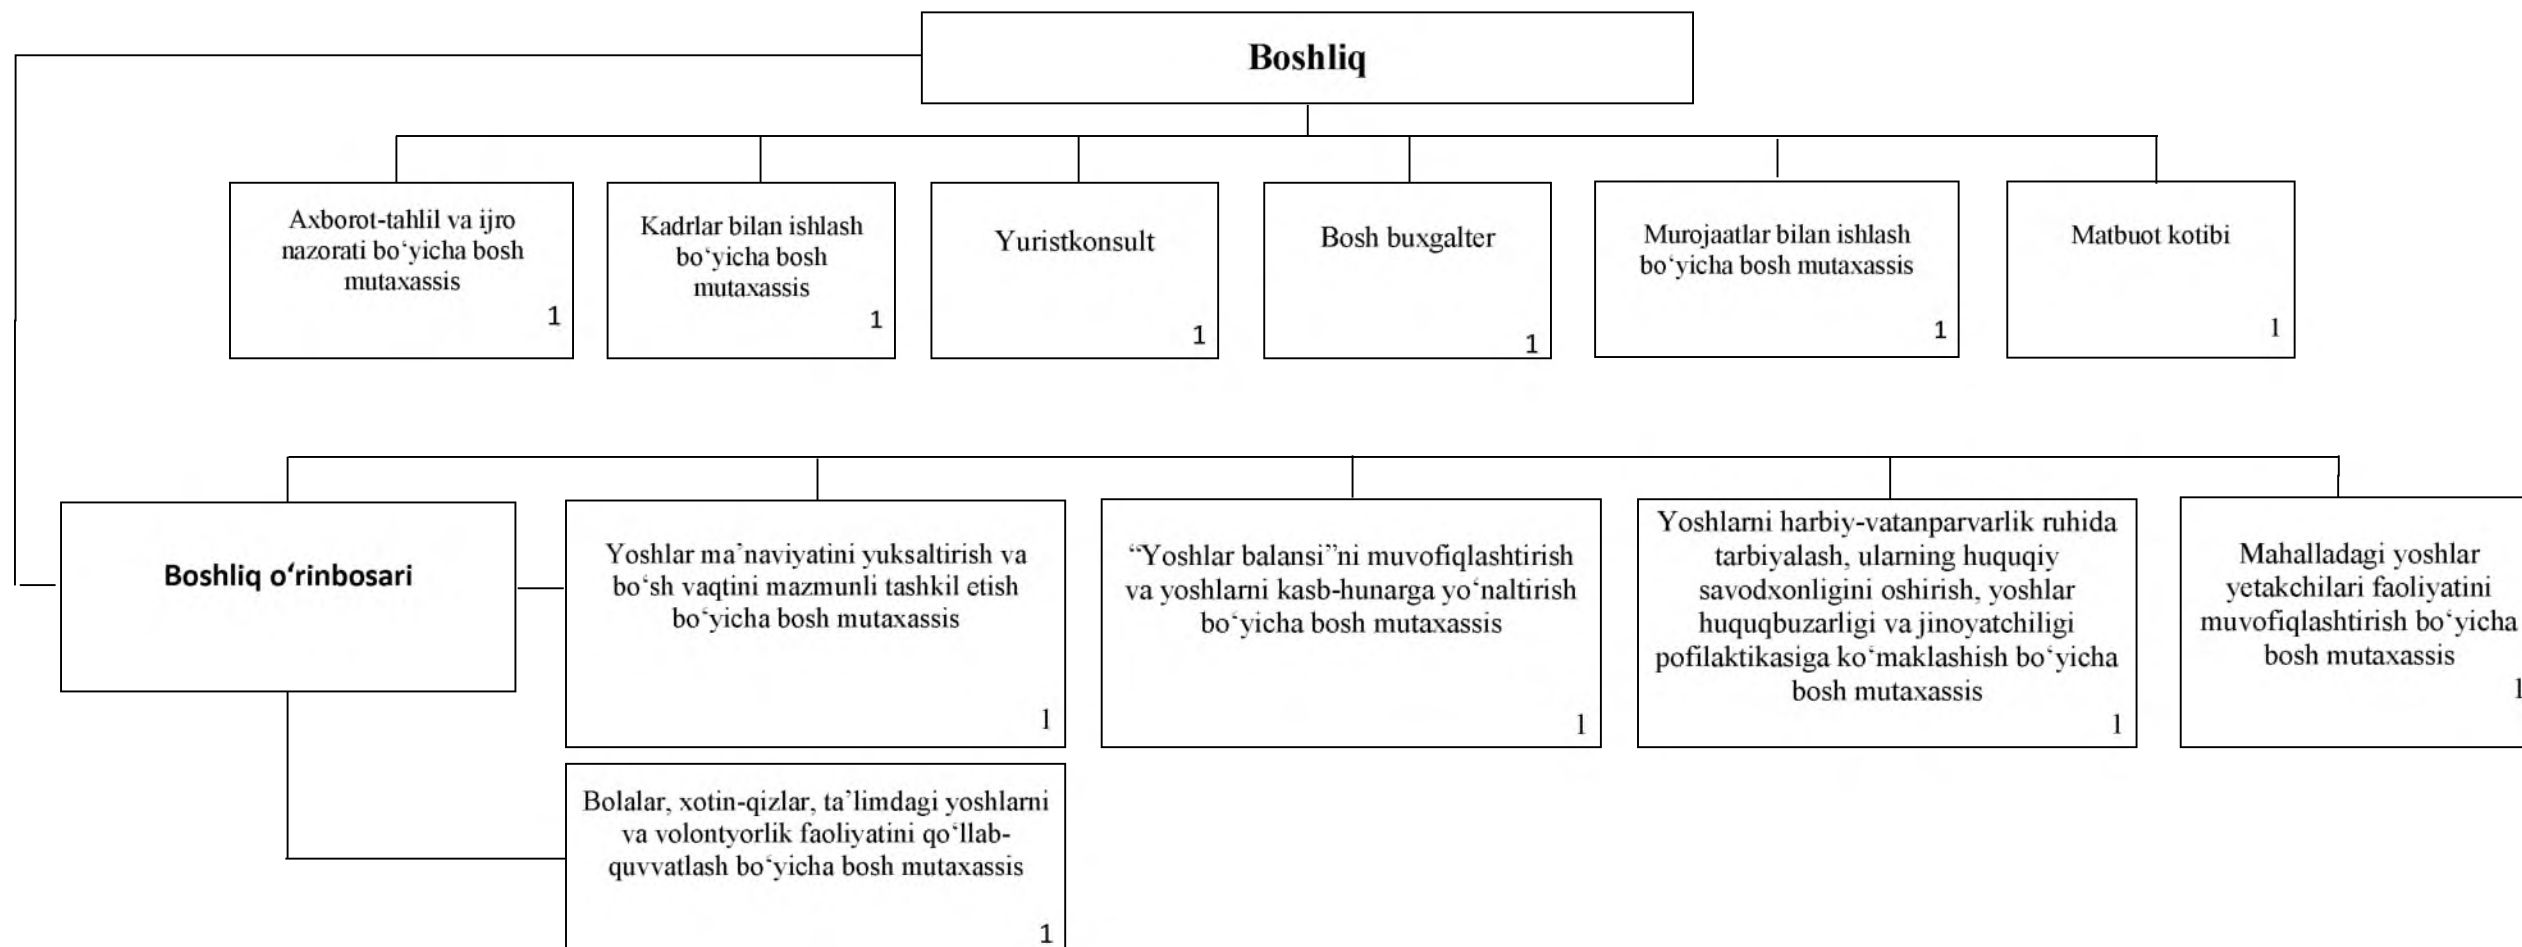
Boshliq

Axborot-tahlil va ijro nazorati bo‘yicha bosh mutaxassis
1

Kadrlar bilan ishlash bo‘yicha bosh mutaxassis
1

Yuristkonsult
1

Bosh buxgalter
1

Murojaatlar bilan ishlash bo‘yicha bosh mutaxassis
1

Matbuot kotibi
1

Boshliq o‘rinbosari

Yoshlar ma’naviyatini yuksaltirish va bo‘sh vaqtini mazmunli tashkil etish bo‘yicha bosh mutaxassis
1

“Yoshlar balansi”ni muvofiqlashtirish va yoshlarni kasb-hunarga yo‘naltirish bo‘yicha bosh mutaxassis
1

Yoshlarni harbiy-vatanparvarlik ruhida tarbiyalash, ularning huquqiy savodxonligini oshirish, yoshlar huquqbuzarligi va jinoyatchiligi pofilaktikasiga ko‘maklashish bo‘yicha bosh mutaxassis
1

Mahalladagi yoshlar yetakchilari faoliyatini muvofiqlashtirish bo‘yicha bosh mutaxassis
1

Bolalar, xotin-qizlar, ta’limdagi yoshlarni va volontyorlik faoliyatini qo‘llab-quvvatlash bo‘yicha bosh mutaxassis
1